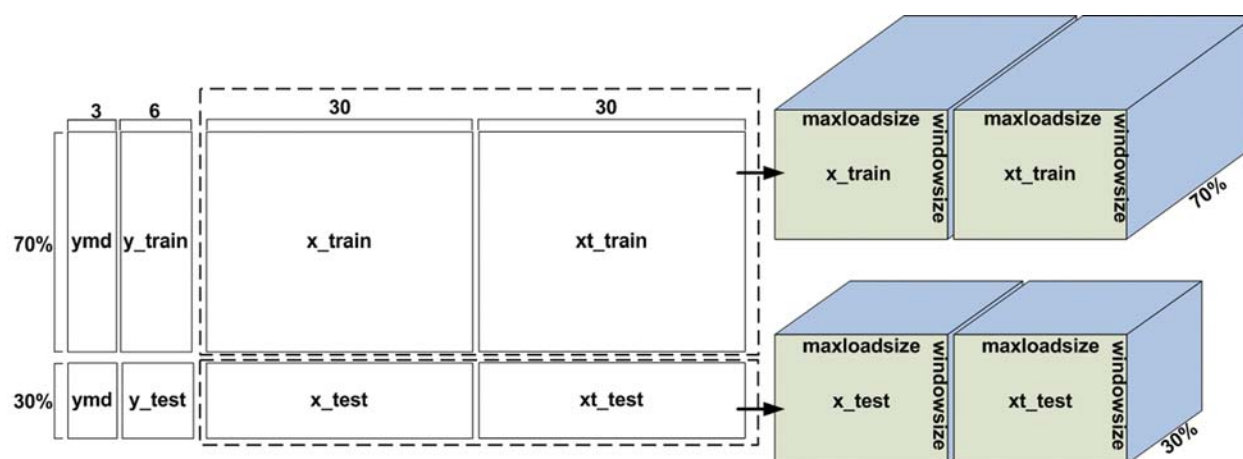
3
6
30
30

70%
ymd
y_train
x_train
xt_train

30%
ymd
y_test
x_test
xt_test

maxloadsize
windowsize
x_train
maxloadsize
windowsize
xt_train
70%

maxloadsize
windowsize
x_test
maxloadsize
windowsize
xt_test
30%